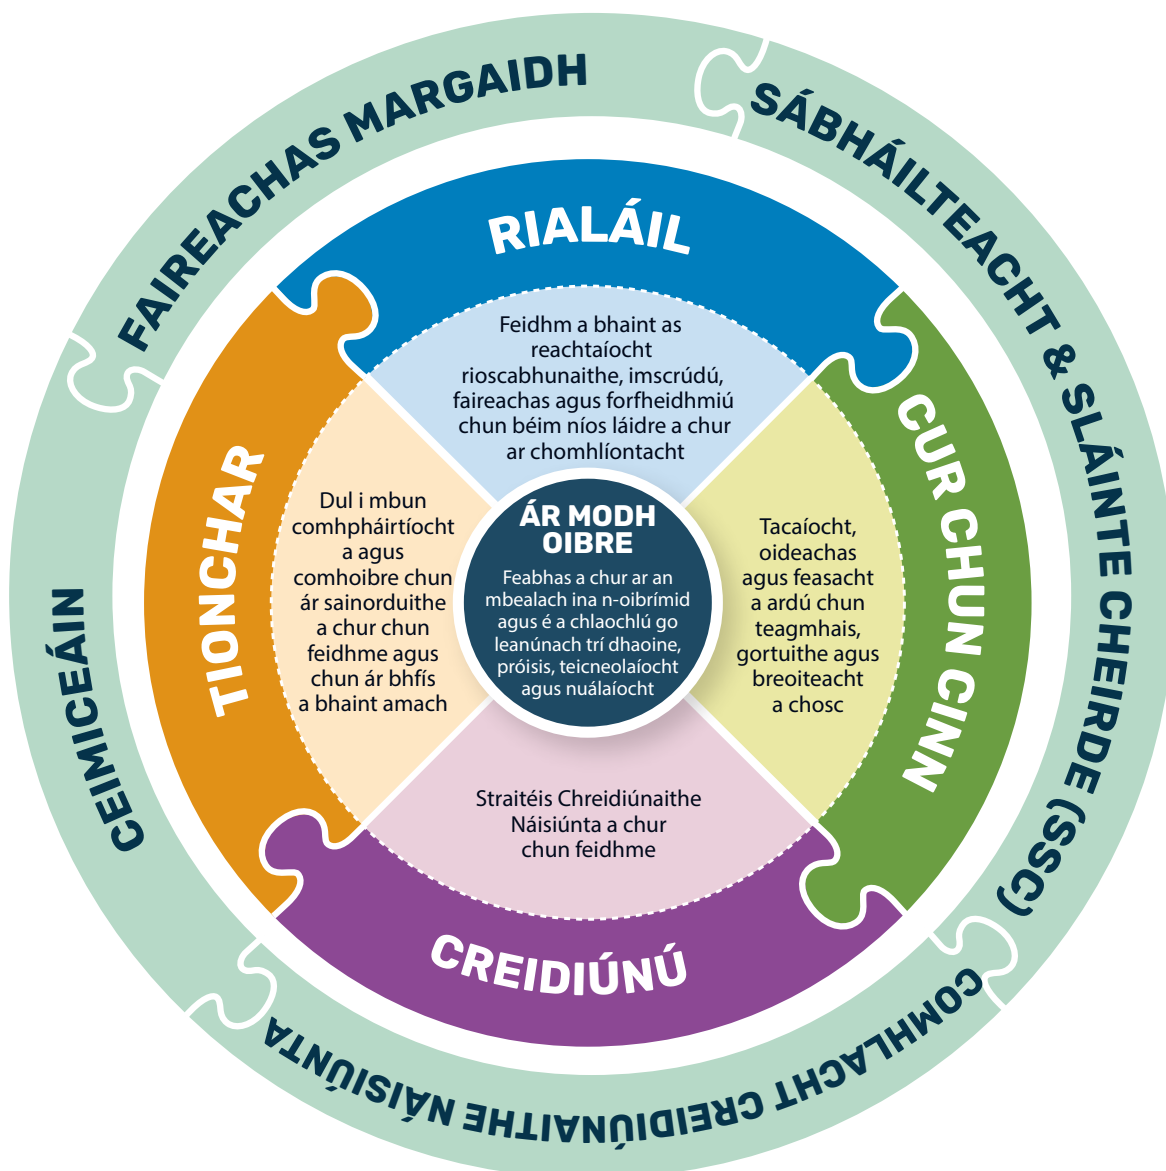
FAIREACHAS MARGAIDH

SÁBHÁILTEACHT & SLÁINTE CHEIRDE (SSC)

COMHLACHT CREIDIÚNAITHE NÁISIÚNTA

CEIMICEÁIN

RIALÁIL

Feidhm a bhaint as reachtaíocht rioscabhunaithe, imscrúdú, faireachas agus forfheidhmiú chun béim níos láidre a chur ar chomhlíontacht

CUR CHUN CINN

Tacaíocht, oideachas agus feasacht a ardú chun teagmhais, gortuithe agus breoiteacht a chosc

CREIDIÚNÚ

Straitéis Chreidiúnaithe Náisiúnta a chur chun feidhme

TIONCHAR

Dul i mbun comhpháirtíocht a agus comhoibre chun ár sainorduithe a chur chun feidhme agus chun ár bhfís a bhaint amach

ÁR MODH OIBRE

Feabhas a chur ar an mbealach ina n-oibrímid agus é a chlaochlú go leanúnach trí dhaoine, próisis, teicneolaíocht agus nuálaíocht